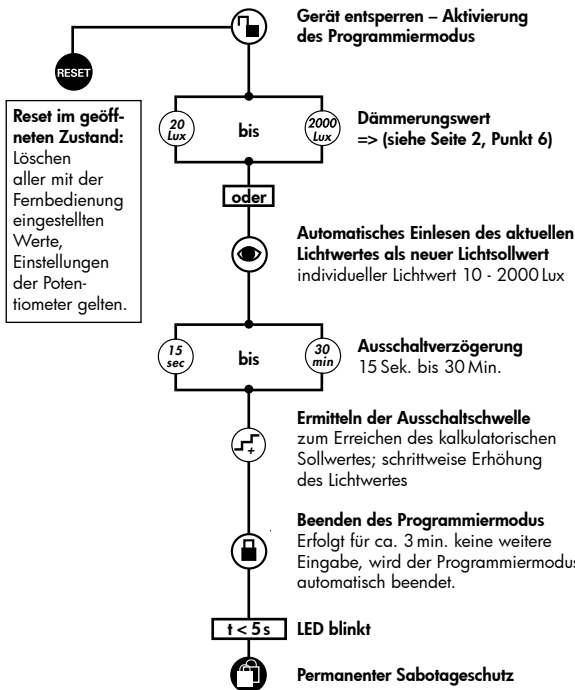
Gerät entsperren – Aktivierung des Programmiermodus

RESET

Reset im geöffneten Zustand: Löschen aller mit der Fernbedienung eingestellten Werte, Einstellungen der Potentiometer gelten.

20 Lux

bis

2000 Lux

Dämmerungswert => (siehe Seite 2, Punkt 6)

oder

Automatisches Einlesen des aktuellen Lichtwertes als neuer Lichtsollwert
individueller Lichtwert 10 - 2000 Lux

15 sec

bis

30 min

Ausschaltverzögerung
15 Sek. bis 30 Min.

Ermitteln der Ausschaltschwelle
zum Erreichen des kalkulatorischen Sollwertes; schrittweise Erhöhung des Lichtwertes

Beenden des Programmiermodus
Erfolgt für ca. 3 min. keine weitere Eingabe, wird der Programmiermodus automatisch beendet.

t < 5 s

LED blinkt

Permanenter Sabotageschutz